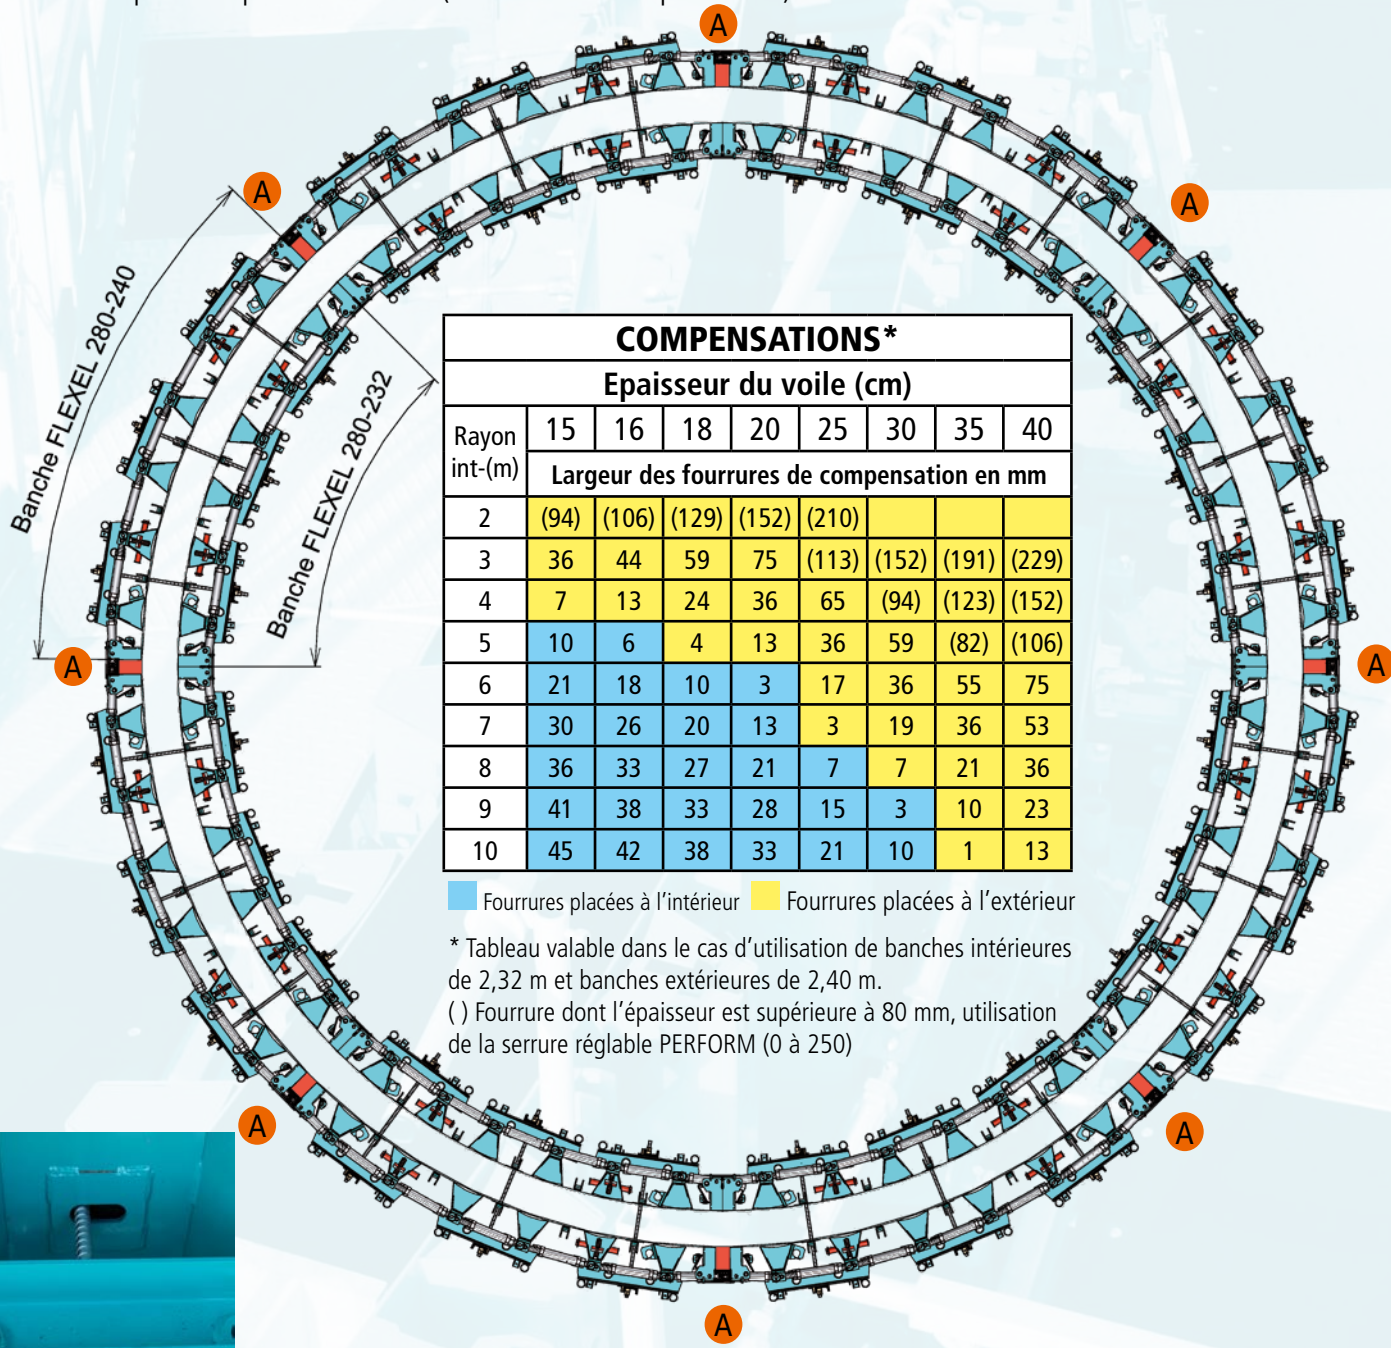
A

A

A

Banche FLEXEL 280-240

Banche FLEXEL 280-232

A

A

| COMPENSATIONS* | | | | | | | | |
|---|---|---|---|---|---|---|---|---|
| | Epaisseur du voile (cm) | | | | | | | |
| Rayon int-(m) | 15 | 16 | 18 | 20 | 25 | 30 | 35 | 40 |
| | Largeur des fourrures de compensation en mm | | | | | | | |
| 2 | (94) | (106) | (129) | (152) | (210) | | | |
| 3 | 36 | 44 | 59 | 75 | (113) | (152) | (191) | (229) |
| 4 | 7 | 13 | 24 | 36 | 65 | (94) | (123) | (152) |
| 5 | 10 | 6 | 4 | 13 | 36 | 59 | (82) | (106) |
| 6 | 21 | 18 | 10 | 3 | 17 | 36 | 55 | 75 |
| 7 | 30 | 26 | 20 | 13 | 3 | 19 | 36 | 53 |
| 8 | 36 | 33 | 27 | 21 | 7 | 7 | 21 | 36 |
| 9 | 41 | 38 | 33 | 28 | 15 | 3 | 10 | 23 |
| 10 | 45 | 42 | 38 | 33 | 21 | 10 | 1 | 13 |

Fourrures placées à l'intérieur Fourrures placées à l'extérieur

* Tableau valable dans le cas d'utilisation de banches intérieures de 2,32 m et banches extérieures de 2,40 m.
( ) Fourrure dont l'épaisseur est supérieure à 80 mm, utilisation de la serrure réglable PERFORM (0 à 250)

A

A

A